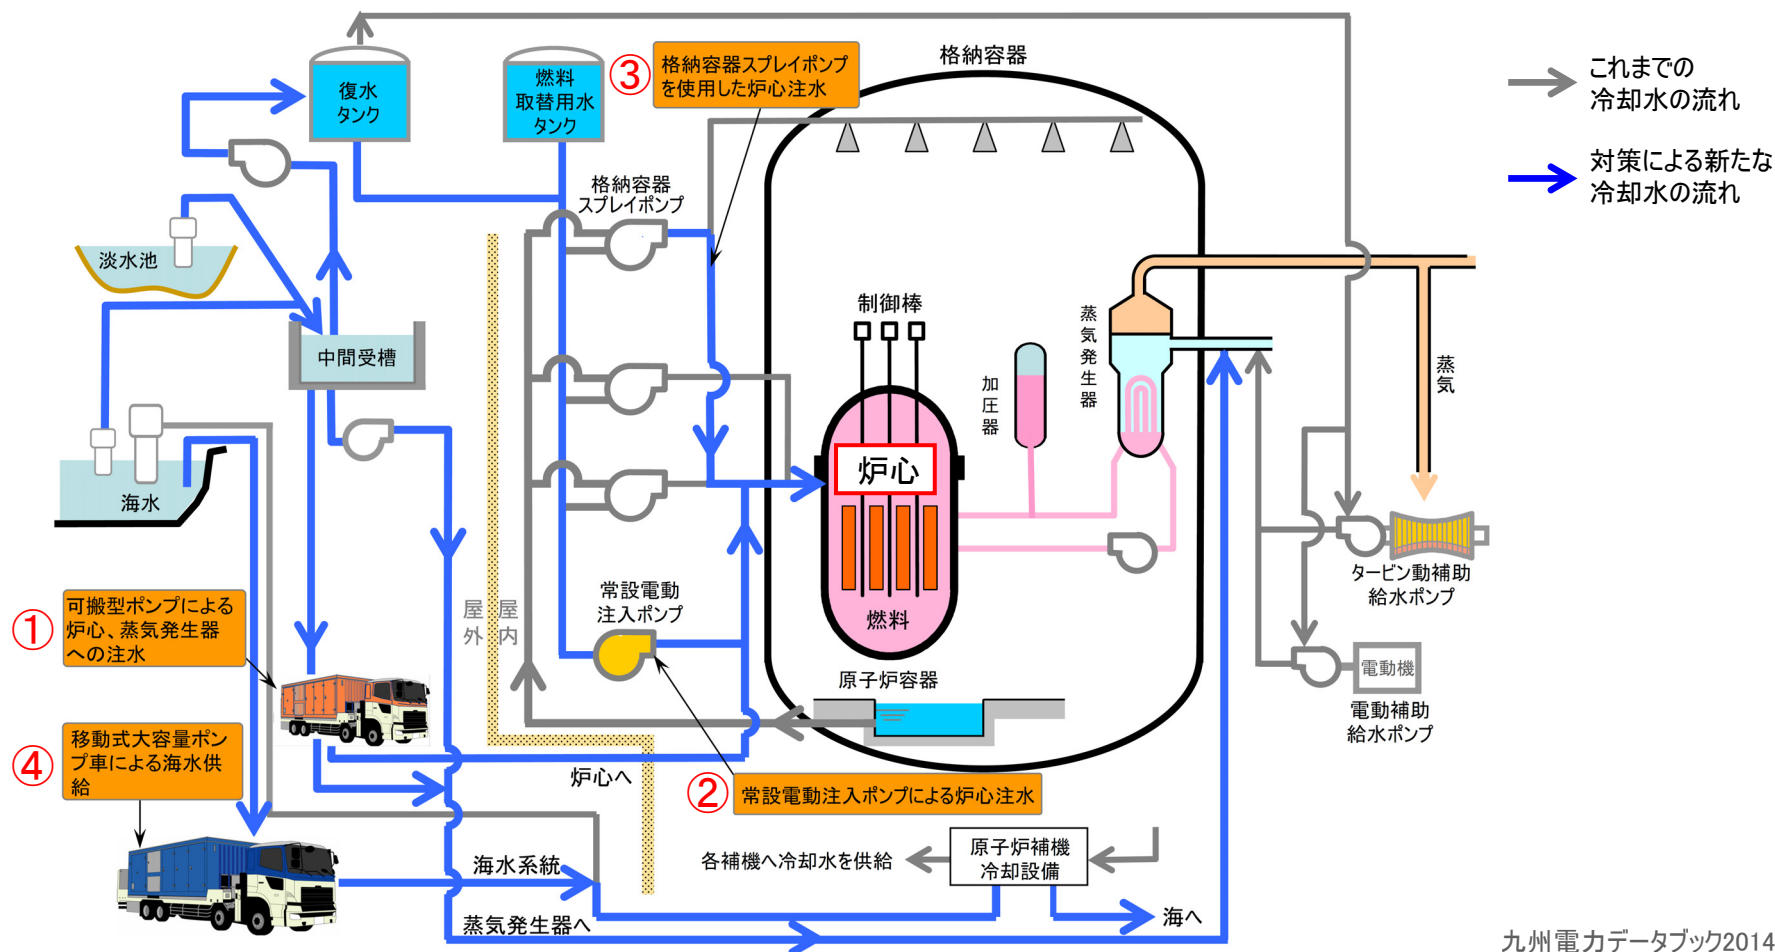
これまでの冷却水の流れ

対策による新たな冷却水の流れ

復水タンク

燃料取替用水タンク

③ 格納容器スプレイポンプを使用した炉心注水

格納容器

格納容器スプレイポンプ

淡水池

中間受槽

制御棒

蒸気発生器

加圧器

蒸気

炉心

燃料

海水

屋外

屋内

常設電動注入ポンプ

原子炉容器

タービン動補助給水ポンプ

電動機

電動補助給水ポンプ

① 可搬型ポンプによる炉心、蒸気発生器への注水

④ 移動式大容量ポンプ車による海水供給

炉心へ

② 常設電動注入ポンプによる炉心注水

海水系統

各補機へ冷却水を供給

原子炉補機冷却設備

海へ

蒸気発生器へ

九州電力データブック2014